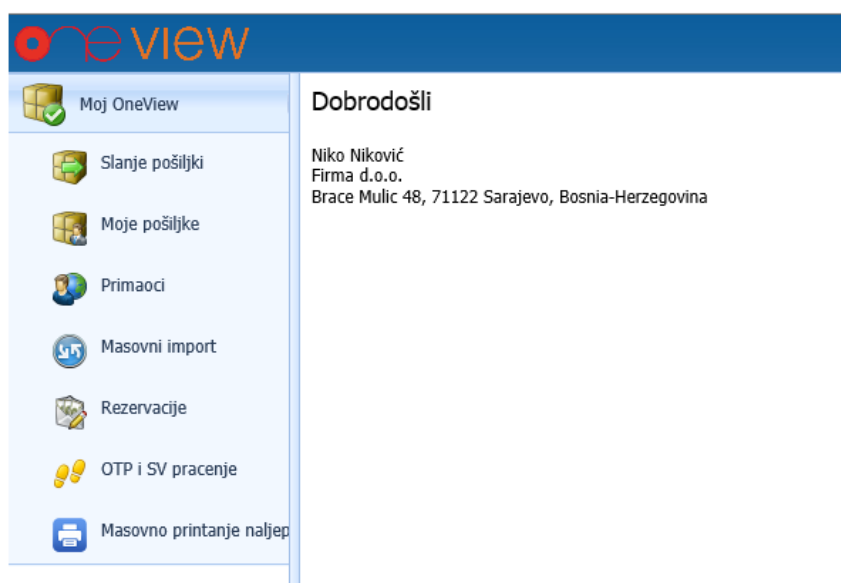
oneview

Moj OneView

Slanje pošiljki

Moje pošiljke

Primaoci

Masovni import

Rezervacije

OTP i SV pracenje

Masovno printanje naljep

Dobrodošli

Niko Niković
Firma d.o.o.
Brace Mulic 48, 71122 Sarajevo, Bosnia-Herzegovina